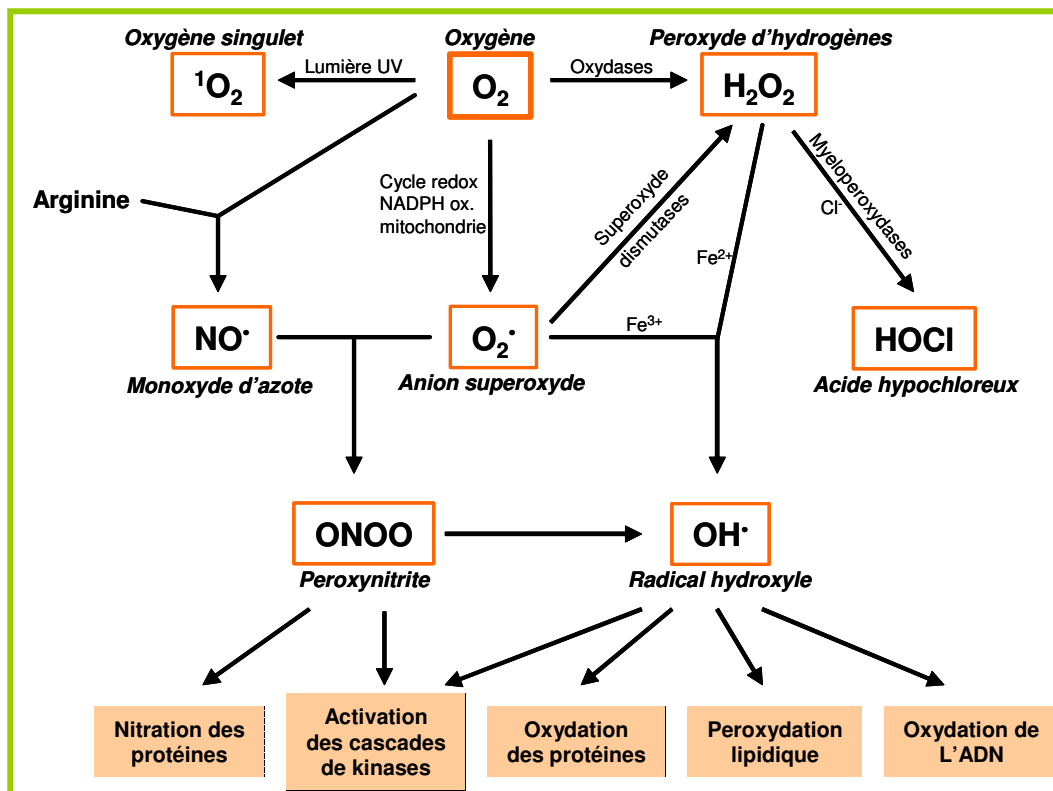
Oxygène singulet

$^1O_2$

Lumière UV

Oxygène

$O_2$

Oxydases

Peroxyde d'hydrogènes

$H_2O_2$

Myeloperoxydases

$Cl^-$

Arginine

Cycle redox
NADPH ox.
mitochondrie

Superoxyde dismutases

$Fe^{2+}$

$Fe^{3+}$

$NO^\cdot$

Monoxyde d'azote

$O_2^\cdot$

Anion superoxyde

HOCl

Acide hypochloreux

ONOO

Peroxynitrite

$OH^\cdot$

Radical hydroxyle

Nitration des protéines

Activation des cascades de kinases

Oxydation des protéines

Peroxydation lipidique

Oxydation de L'ADN